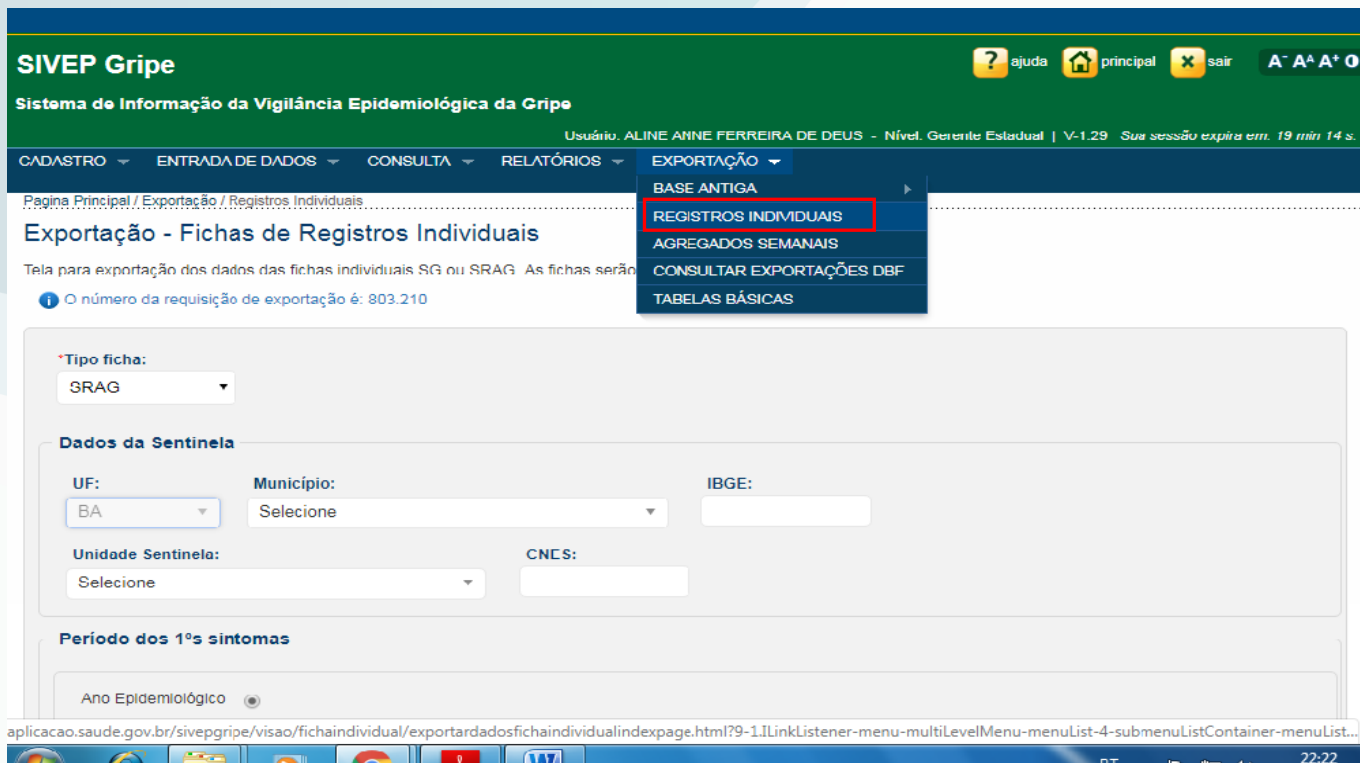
SIVEP Gripe

Sistema de Informação da Vigilância Epidemiológica da Gripe

? ajuda principal sair A⁻ Aᴬ A⁺ O

Usuário. ALINE ANNE FERREIRA DE DEUS - Nível. Gerente Estadual | V-1.29 Sua sessão expira em. 19 min 14 s.

CADASTRO ENTRADA DE DADOS CONSULTA RELATÓRIOS EXPORTAÇÃO

BASE ANTIGA
REGISTROS INDIVIDUAIS
AGREGADOS SEMANAIS
CONSULTAR EXPORTAÇÕES DBF
TABELAS BÁSICAS

Pagina Principal / Exportação / Registros Individuais

Exportação - Fichas de Registros Individuais

Tela para exportação dos dados das fichas individuais SG ou SRAG. As fichas serão

O número da requisição de exportação é: 803.210

*Tipo ficha:
SRAG

Dados da Sentinela

UF:
BA

Município:
Selecione

IBGE:

Unidade Sentinela:
Selecione

CNES:

Período dos 1ºs sintomas

Ano Epidemiológico

aplicacao.saude.gov.br/sivepgripe/visao/fichaindividual/exportardadosfichaindividualindexpage.html?9-1.ILinkListener-menu-multiLevelMenu-menuList-4-submenuListContainer-menuList...

22:22